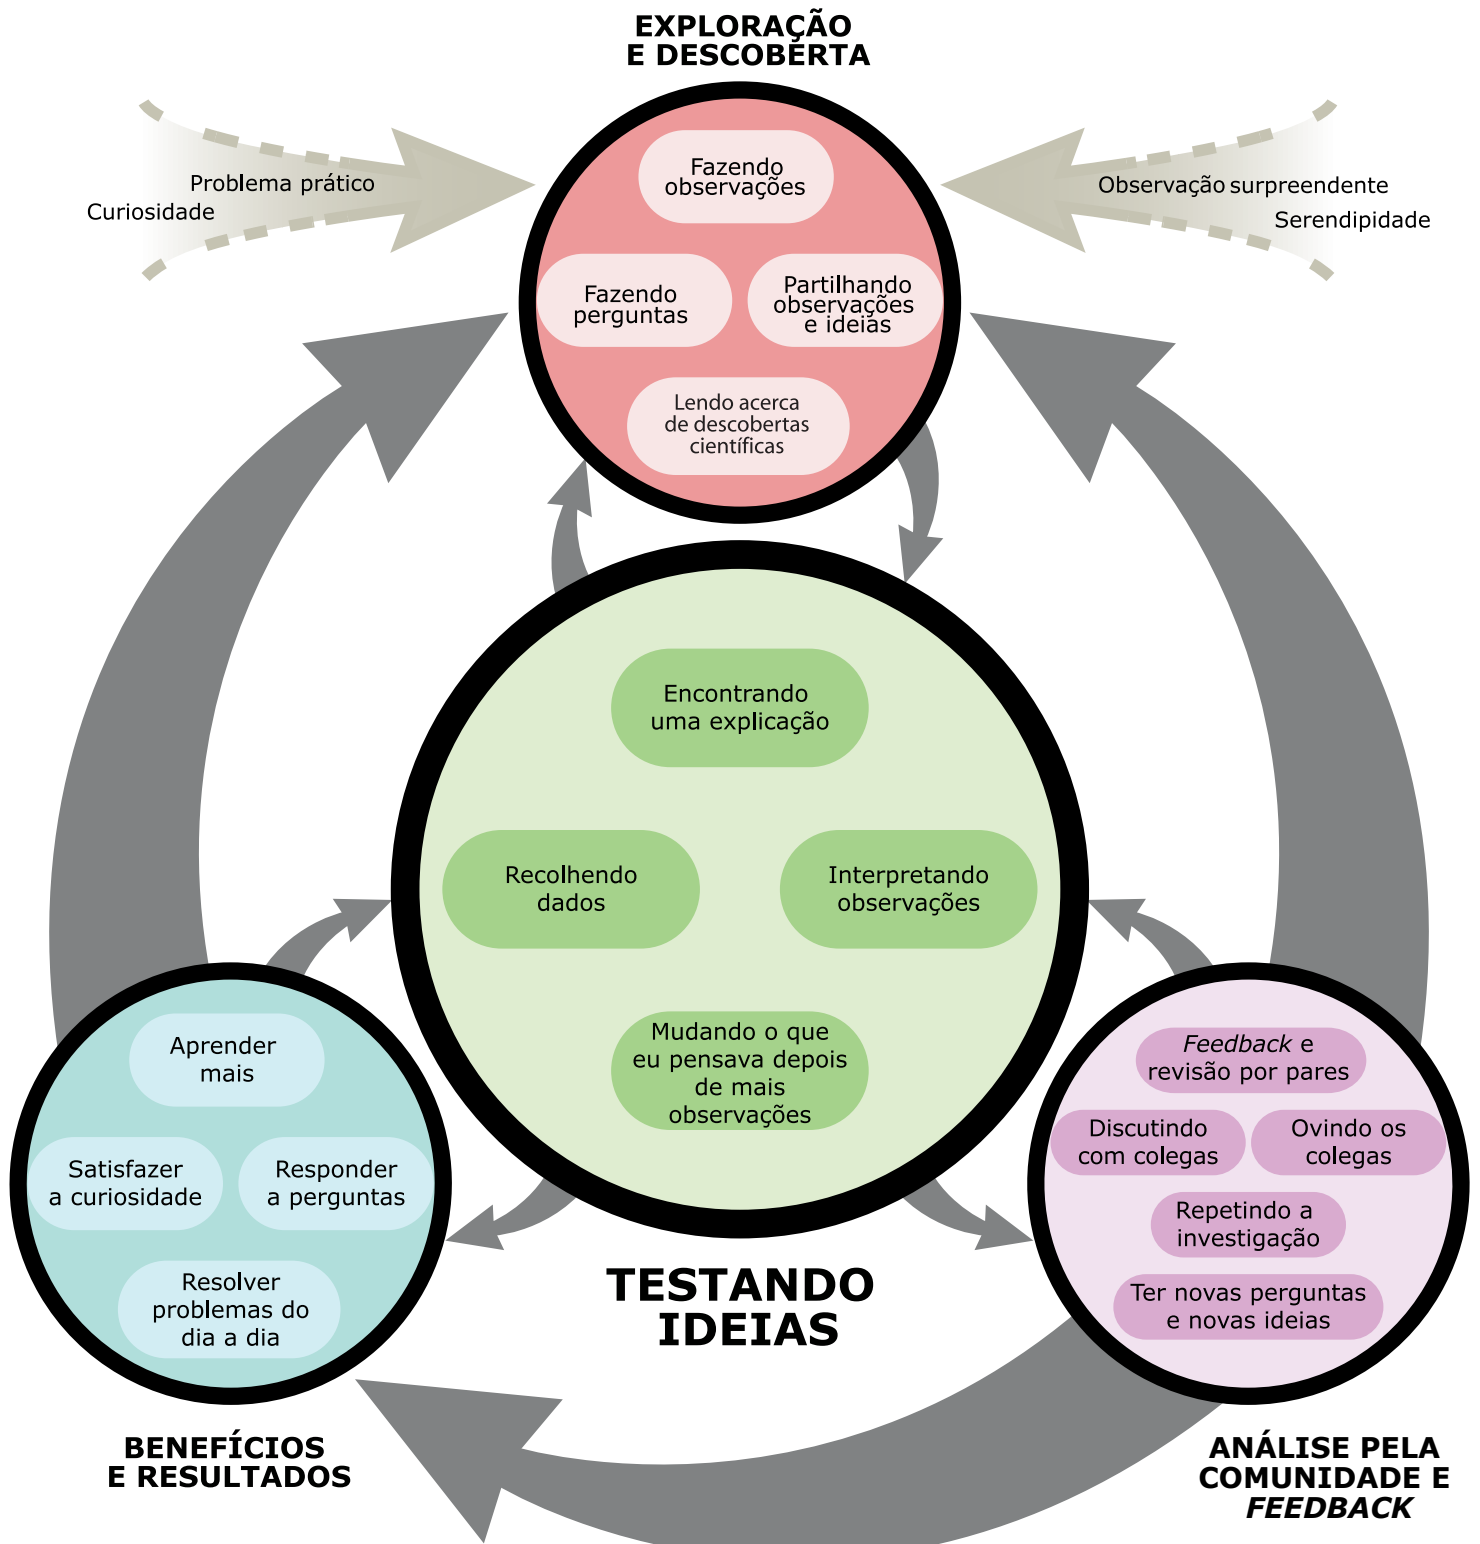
EXPLORAÇÃO E DESCOBERTA

Problema prático
Curiosidade

Observação surpreendente
Serendipidade

Fazendo observações

Fazendo perguntas

Partilhando observações e ideias

Lendo acerca de descobertas científicas

Encontrando uma explicação

Recolhendo dados

Interpretando observações

Mudando o que eu pensava depois de mais observações

Aprender mais

Satisfazer a curiosidade

Responder a perguntas

Resolver problemas do dia a dia

*Feedback* e revisão por pares

Discutindo com colegas

Ovindo os colegas

Repetindo a investigação

Ter novas perguntas e novas ideias

TESTANDO IDEIAS

BENEFÍCIOS E RESULTADOS

ANÁLISE PELA COMUNIDADE E *FEEDBACK*